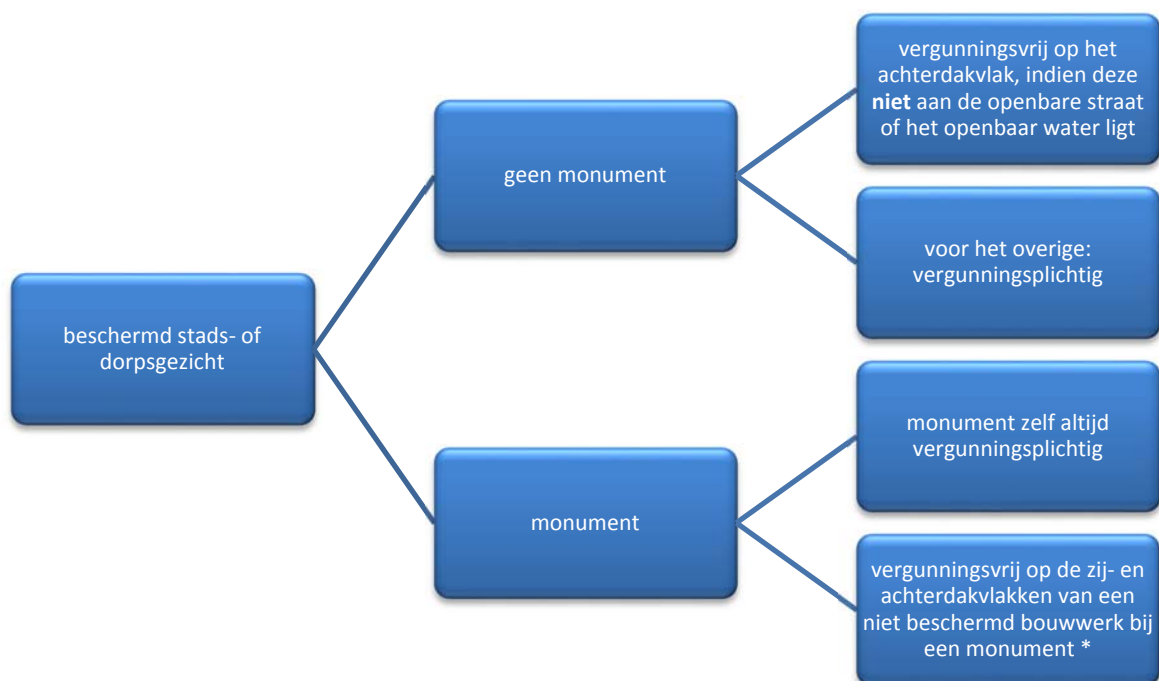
beschermd stads- of dorpsgezicht

geen monument

vergunningsvrij op het achterdakvlak, indien deze **niet** aan de openbare straat of het openbaar water ligt

voor het overige: vergunningsplichtig

monument

monument zelf altijd vergunningsplichtig

vergunningsvrij op de zij- en achterdakvlakken van een niet beschermd bouwwerk bij een monument *